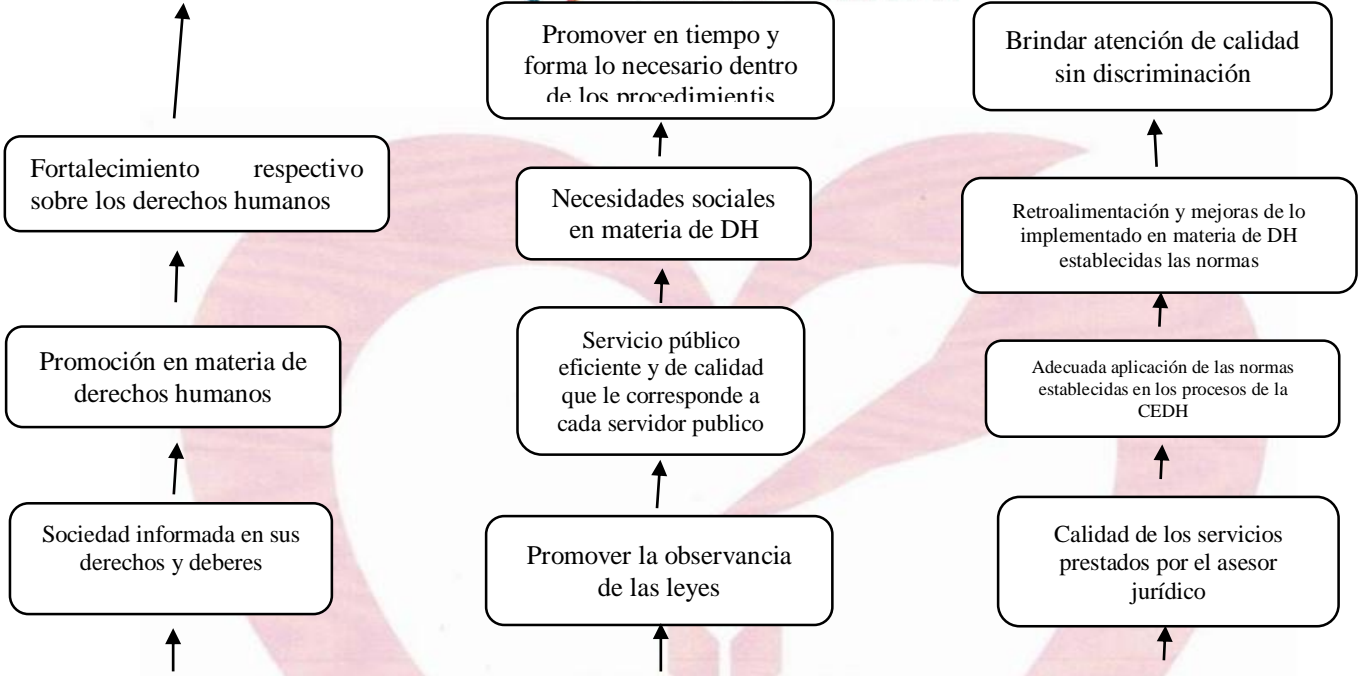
Fortalecimiento respectivo sobre los derechos humanos

Promoción en materia de derechos humanos

Sociedad informada en sus derechos y deberes

Promover en tiempo y forma lo necesario dentro de los procedimientis

Necesidades sociales en materia de DH

Servicio público eficiente y de calidad que le corresponde a cada servidor publico

Promover la observancia de las leyes

Brindar atención de calidad sin discriminación

Retroalimentación y mejoras de lo implementado en materia de DH establecidas las normas

Adecuada aplicación de las normas establecidas en los procesos de la CEDH

Calidad de los servicios prestados por el asesor jurídico